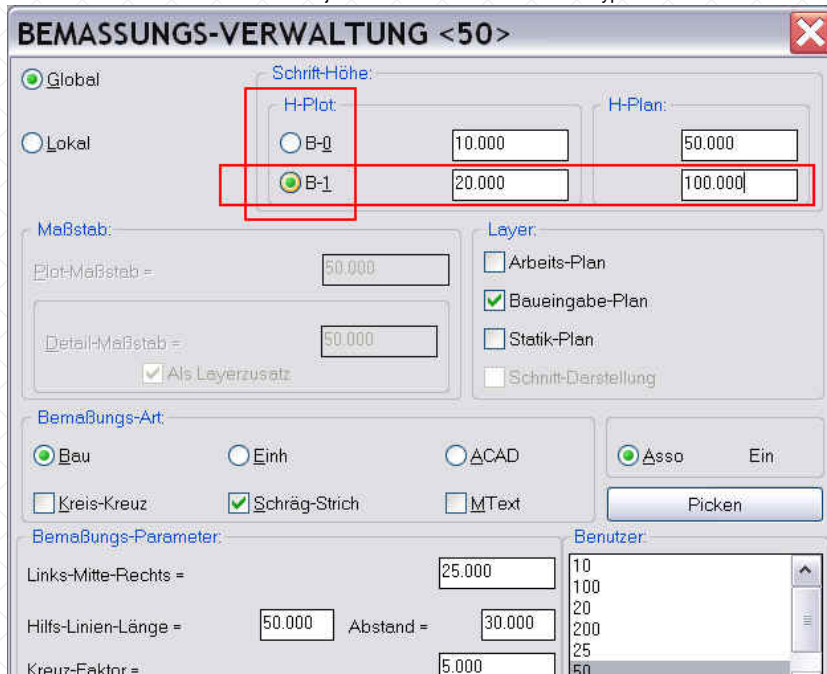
BEMASSUNGS-VERWALTUNG <50>

Global

Lokal

Schrift-Höhe:

H-Plot:

B-0

B-1

10.000

20.000

H-Plan:

50.000

100.000

Maßstab:

Plot-Maßstab =

50.000

Detail-Maßstab =

50.000

Als Layerzusatz

Layer:

Arbeits-Plan

Baueingabe-Plan

Statik-Plan

Schnitt-Darstellung

Bemaßungs-Art:

Bau

Einh

ACAD

Kreis-Kreuz

Schräg-Strich

MText

Asso

Ein

Picken

Bemaßungs-Parameter:

Links-Mitte-Rechts =

25.000

Hilfs-Linien-Länge =

50.000

Abstand =

30.000

Kreuz-Faktor =

5.000

Benutzer:

10
100
20
200
25
50